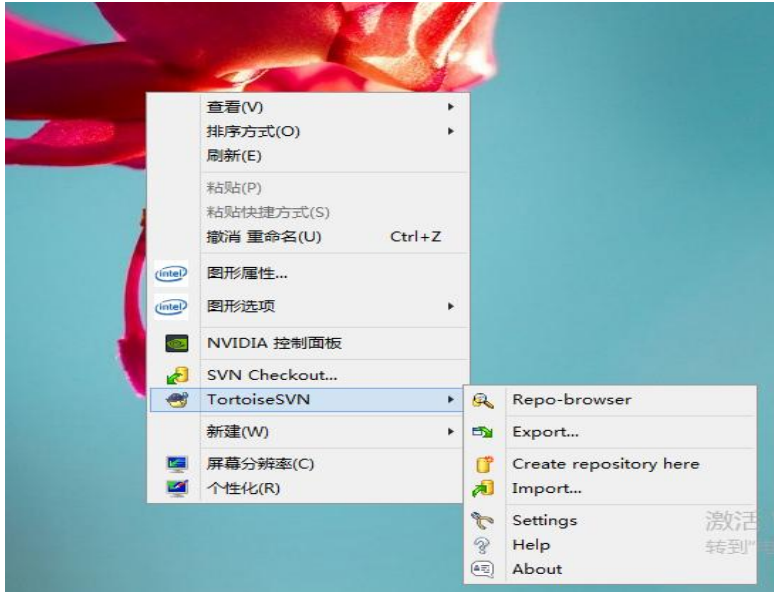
查看(V)
排序方式(O)
刷新(E)
粘贴(P)
粘贴快捷方式(S)
撤消 重命名(U) Ctrl+Z
intel 图形属性...
intel 图形选项
NVIDIA 控制面板
SVN Checkout...
TortoiseSVN
新建(W)
屏幕分辨率(C)
个性化(R)

Repo-browser
Export...
Create repository here
Import...
Settings
Help
About

激活
转到"